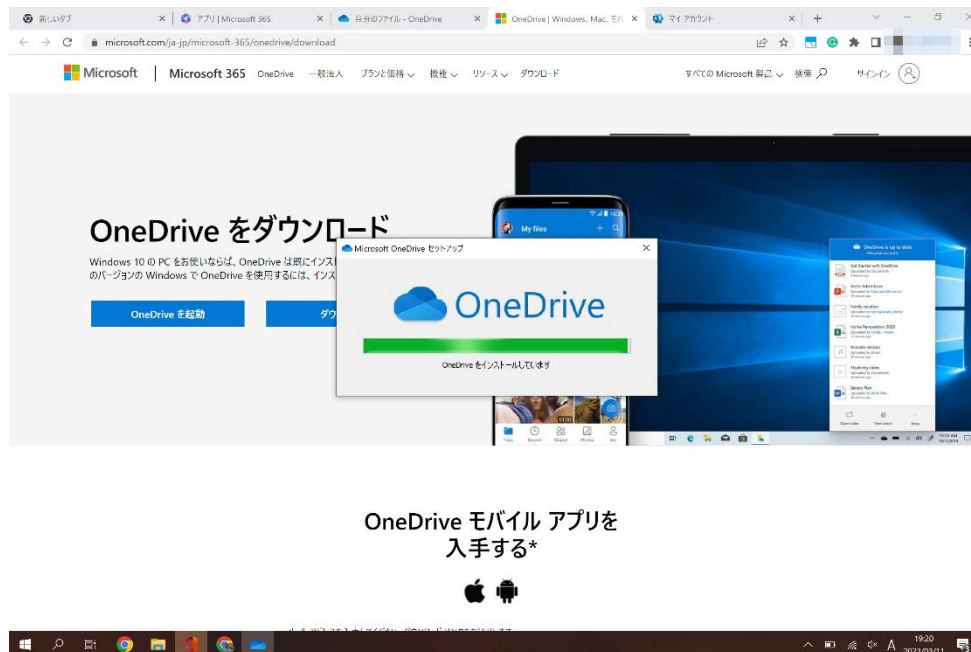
新しいタブ ×
アプリ | Microsoft 365 ×
自分のファイル - OneDrive ×
OneDrive | Windows, Mac, モバ ×
マイ アカウント ×
+

microsoft.com/ja-jp/microsoft-365/onedrive/download

Microsoft | Microsoft 365 OneDrive 一般法人 プランと価格 機能 リソース ダウンロード すべての Microsoft 製品 検索 サインイン

OneDrive をダウンロード

Windows 10 の PC をお使いならば、OneDrive は既にインスト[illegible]
のバージョンの Windows で OneDrive を使用するには、インス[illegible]

OneDrive を起動

ダウ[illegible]

Microsoft OneDrive セットアップ ×

OneDrive

OneDrive をインストールしています

My files

OneDrive is up to date

Files Recent Shared Photos Me

OneDrive モバイル アプリを
入手する*

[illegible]

19:20
2023/03/11